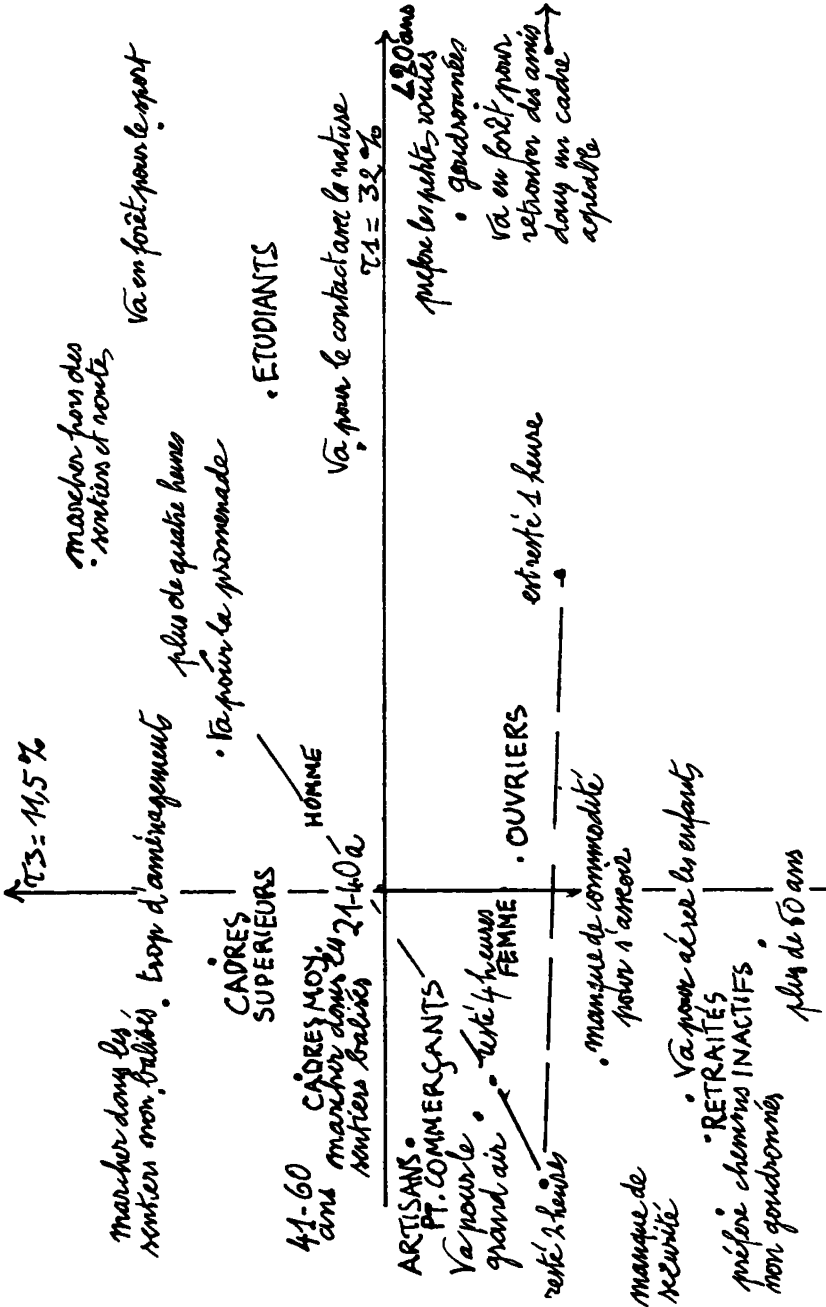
τ3 = 11,5 %

marcher dans les sentiers non balisés

trop d'aménagements

CADRES SUPERIEURS

CADRES MOY.

marcher dans les sentiers balisés

21-40 a

HOMME

· va pour la promenade

plus de quatre heures

marcher pour des sentiers et routes

va en forêt pour le sport

· ETUDIANTS

va pour le contact avec la nature

τ1 = 32 %

≥ 80 ans

préfère les petites routes · goudronnées

va en forêt pour retrouver des amis dans un cadre agréable

41-60 ans

ARTISANS · PT. COMMERCANTS

va pour le grand air

resté 4 heures

FEMME

resté 2 heures

· OUVRIERS

est resté 1 heure

· manque de commodité pour s'asseoir

manque de sécurité

· va pour aérer les enfants

· RETRAITES

préfère chemins INACTIFS non goudronnés

· plus de 60 ans